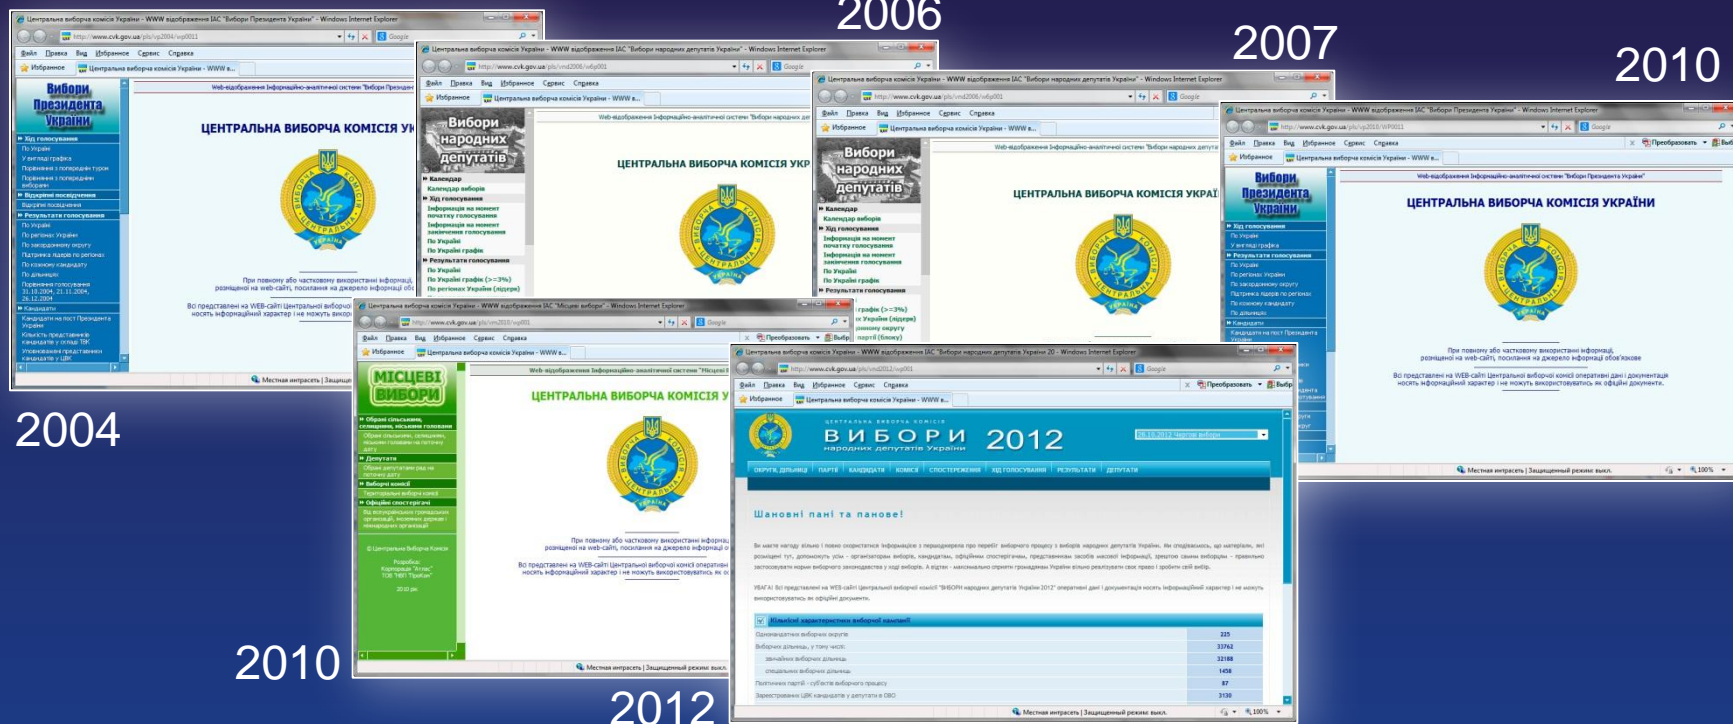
2006

2007

2010

2004

2010

2012

Центральна виборча комісія України - WWW відображення ІАС "Вибори Президента України" - Windows Internet Explorer

Файл Правка Вид Избранное Сервис Справка

Избранное

Центральна виборча комісія України - WWW в...

Вибори Президента України

Хід голосування

Відкриті посвідчення

Результати голосування

Кандидати

ЦЕНТРАЛЬНА ВИБОРЧА КОМІСІЯ УК

Центральна виборча комісія України - WWW відображення ІАС "Вибори народних депутатів України" - Windows Internet Explorer

Вибори народних депутатів

Календар

Календар виборів

Хід голосування

Результати голосування

ЦЕНТРАЛЬНА ВИБОРЧА КОМІСІЯ УКР

ЦЕНТРАЛЬНА ВИБОРЧА КОМІСІЯ УКРАЇ

Вибори Президента України

ЦЕНТРАЛЬНА ВИБОРЧА КОМІСІЯ УКРАЇНИ

Центральна виборча комісія України - WWW відображення ІАС "Місцеві вибори" - Windows Internet Explorer

МІСЦЕВІ ВИБОРИ

Обрані сільськими, селищними, міськими головами

Депутати

Виборчі комісії

Офіційні спостерігачі

ЦЕНТРАЛЬНА ВИБОРЧА КОМІСІЯ У

Центральна виборча комісія України - WWW відображення ІАС "Вибори народних депутатів України 20 - Windows Internet Explorer

ЦЕНТРАЛЬНА ВИБОРЧА КОМІСІЯ

ВИБОРИ 2012

народних депутатів України

ОКРУГИ, ДІЛЬНИЦІ | ПАРТІЇ | КАНДИДАТИ | КОМІСІЇ | СПОСТЕРЕЖЕННЯ | ХІД ГОЛОСУВАННЯ | РЕЗУЛЬТАТИ | ДЕПУТАТИ

Шановні пані та панове!

Кількісні характеристики виборчої кампанії

| | |
|---|---|
| Одномандатних виборчих округів | 225 |
| Виборчих дільниць, у тому числі: | 33762 |
| звичайних виборчих дільниць | 32188 |
| спеціальних виборчих дільниць | 1458 |
| Політичних партій - суб'єктів виборчого процесу | 87 |
| Зареєстровано ЦВК кандидатів у депутати в ОВО | 3130 |

Местная интрасеть | Защищенный режим: выкл.